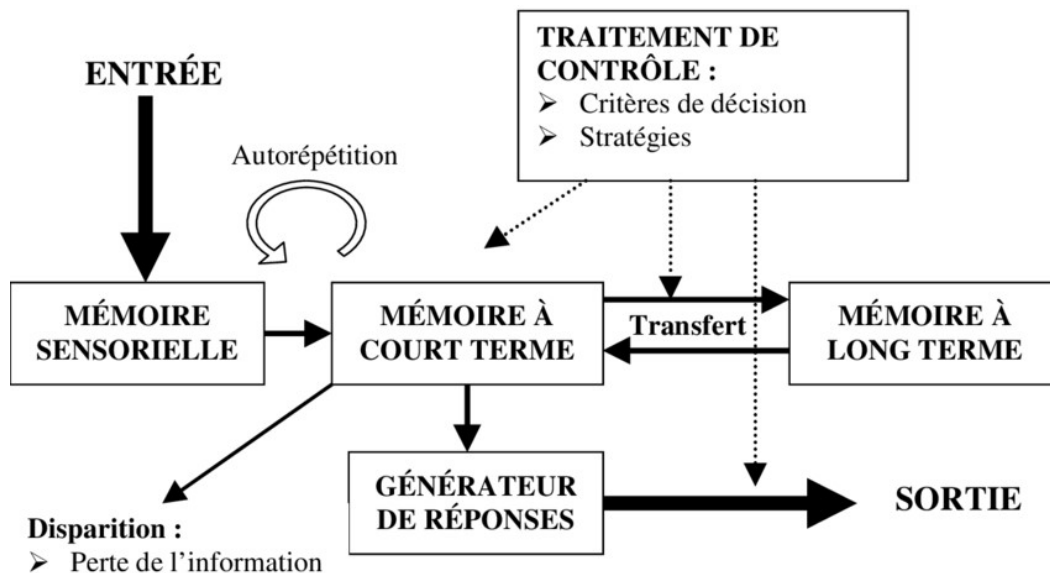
TRAITEMENT DE CONTRÔLE :
➢ Critères de décision
➢ Stratégies

ENTRÉE

Autorépétition

MÉMOIRE SENSORIELLE

MÉMOIRE À COURT TERME

Transfert

MÉMOIRE À LONG TERME

GÉNÉRATEUR DE RÉPONSES

SORTIE

Disparition :
➢ Perte de l'information